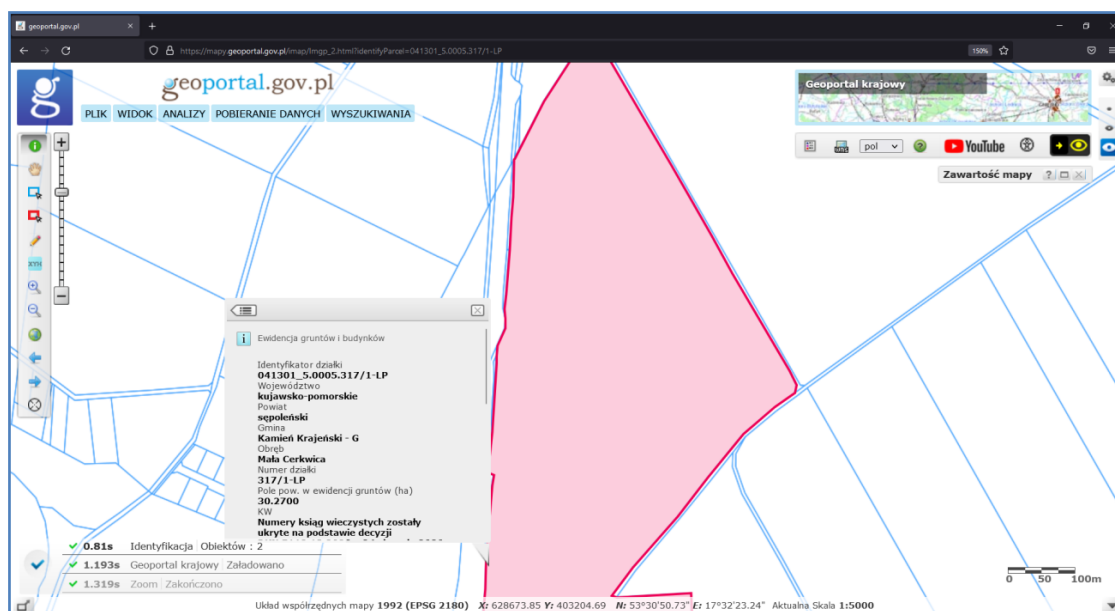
geoportal.gov.pl

https://mapy.geoportal.gov.pl/imap/Imgp_2.html?identifyParcel=041301_5.0005.317/1-LP

150%

geoportal.gov.pl

PLIK WIDOK ANALIZY POBIERANIE DANYCH WYSZUKIWANIA

Geoportal krajowy

pol

YouTube

Zawartość mapy

Ewidencja gruntów i budynków

Identyfikator działki
041301_5.0005.317/1-LP
Województwo
kujawsko-pomorskie
Powiat
sępoleński
Gmina
Kamień Krajeński - G
Obręb
Mała Cerkwica
Numer działki
317/1-LP
Pole pow. w ewidencji gruntów (ha)
30.2700
KW
Numery ksiąg wieczystych zostały ukryte na podstawie decyzji

0.81s Identyfikacja Obiektów : 2
1.193s Geoportal krajowy Załadowano
1.319s Zoom Zakończono

0 50 100m

Układ współrzędnych mapy 1992 (EPSG 2180) X: 628673.85 Y: 403204.69 N: 53°30'50.73" E: 17°32'23.24" Aktualna Skala 1:5000